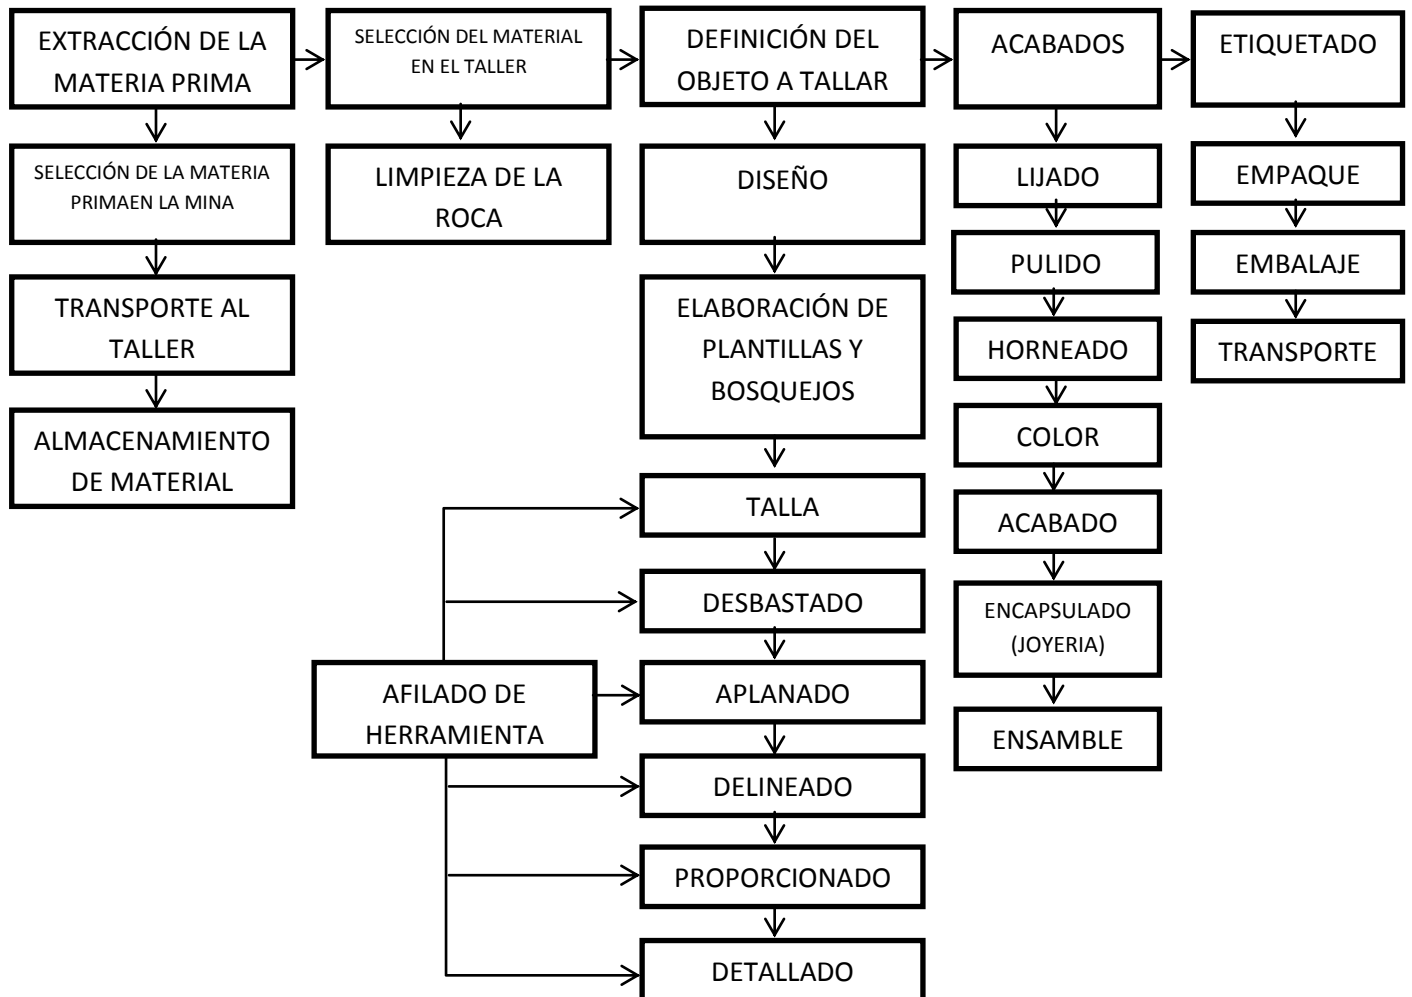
EXTRACCIÓN DE LA MATERIA PRIMA

SELECCIÓN DE LA MATERIA PRIMAEN LA MINA

TRANSPORTE AL TALLER

ALMACENAMIENTO DE MATERIAL

SELECCIÓN DEL MATERIAL EN EL TALLER

LIMPIEZA DE LA ROCA

DEFINICIÓN DEL OBJETO A TALLAR

DISEÑO

ELABORACIÓN DE PLANTILLAS Y BOSQUEJOS

TALLA

DESBASTADO

APLANADO

DELINEADO

PROPORCIONADO

DETALLADO

AFILADO DE HERRAMIENTA

ACABADOS

LIJADO

PULIDO

HORNEADO

COLOR

ACABADO

ENCAPSULADO (JOYERIA)

ENSAMBLE

ETIQUETADO

EMPAQUE

EMBALAJE

TRANSPORTE